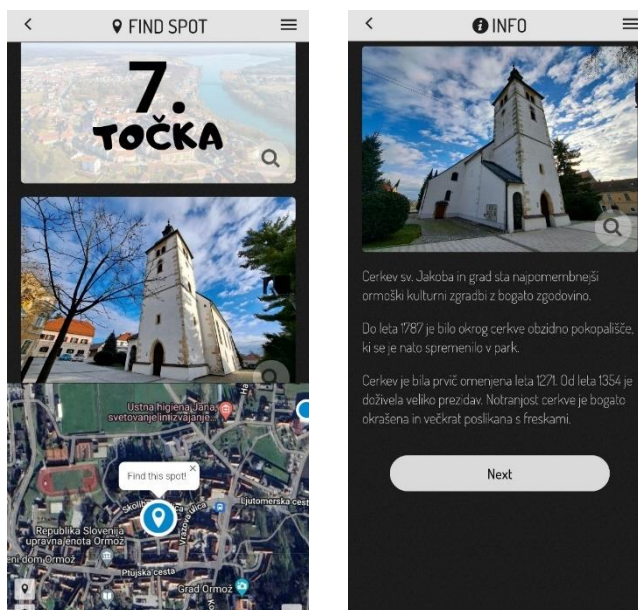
FIND SPOT

7.
TOČKA

Ustna higiena Jana svetovanje in izvajanje...

Find this spot!

Ljutomerska cesta

Republika Slovenija upravna enota Ormož

Ptujska cesta

Grad Ormož

INFO

Cerkev sv. Jakoba in grad sta najpomembnejši ormoški kulturni zgradbi z bogato zgodovino.

Do leta 1787 je bilo okrog cerkve obzidno pokopališče, ki se je nato spremenilo v park.

Cerkev je bila prvič omenjena leta 1271. Od leta 1354 je doživela veliko prezidav. Notranjost cerkve je bogato okrašena in večkrat poslikana s freskami.

Next